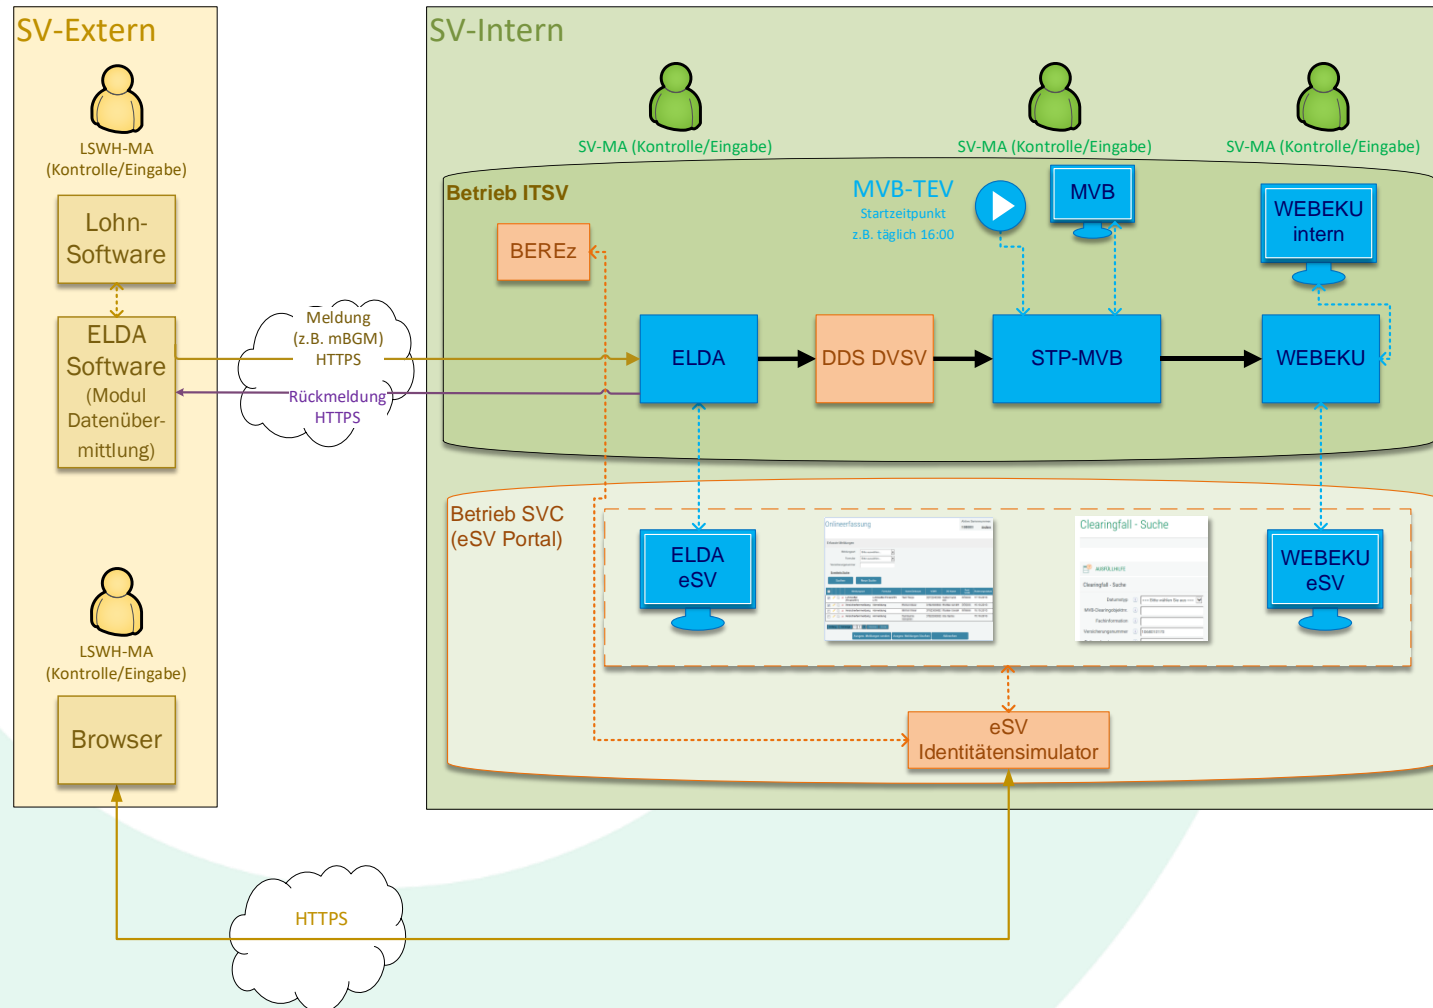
SV-Extern

LSWH-MA (Kontrolle/Eingabe)

Lohn-Software

ELDA Software (Modul Datenübermittlung)

Meldung (z.B. mBGM) HTTPS

Rückmeldung HTTPS

LSWH-MA (Kontrolle/Eingabe)

Browser

HTTPS

SV-Intern

SV-MA (Kontrolle/Eingabe)

SV-MA (Kontrolle/Eingabe)

SV-MA (Kontrolle/Eingabe)

Betrieb ITSV

MVB-TEV
Startzeitpunkt
z.B. täglich 16:00

MVB

WEBEKU intern

BEREz

ELDA

DDS DVSV

STP-MVB

WEBEKU

Betrieb SVC (eSV Portal)

ELDA eSV

Onlineerfassung

Clearingfall - Suche

WEBEKU eSV

eSV Identitätensimulator